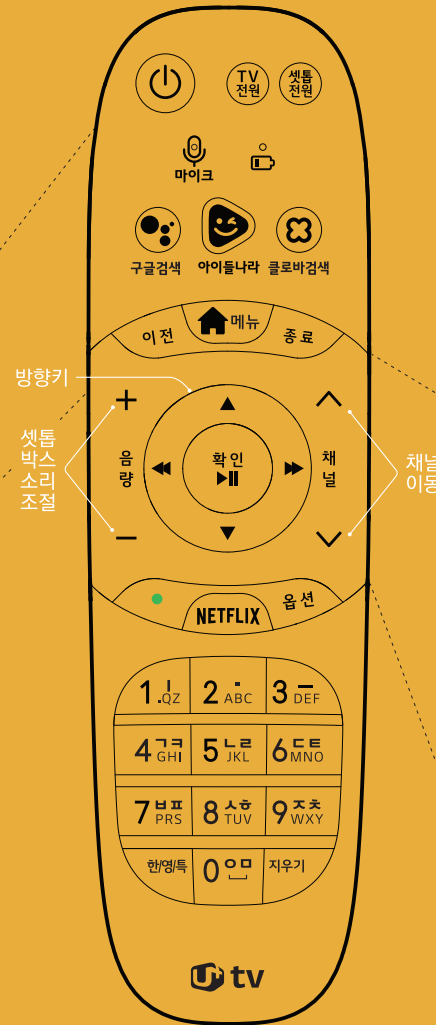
TV 전원

셋톱 전원

마이크

구글검색

아이들나라

클로바검색

이전

메뉴

종료

방향키

셋톱 박스 소리 조절

+

음량

−

확인 ▶II

채널

채널 이동

옵션

NETFLIX

1 ! QZ

2 . ABC

3 — DEF

4 ㄱㅋ GHI

5 ㄴㄹ JKL

6 ㄷㅌ MNO

7 ㅂㅍ PRS

8 ㅅㅎ TUV

9 ㅈㅊ WXY

한/영/특

0 ㅇㅁ

지우기

U+ tv